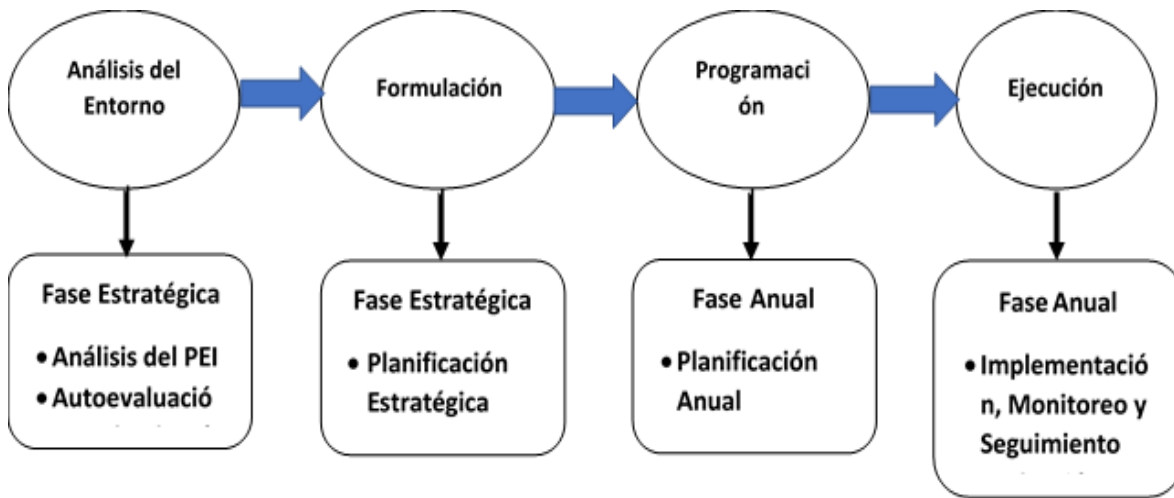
Análisis del Entorno

Formulación

Programaci ón

Ejecución

Fase Estratégica

• Análisis del PEI
• Autoevaluació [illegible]

Fase Estratégica

• Planificación Estratégica

Fase Anual

• Planificación Anual

Fase Anual

• Implementació n, Monitoreo y Seguimiento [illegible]